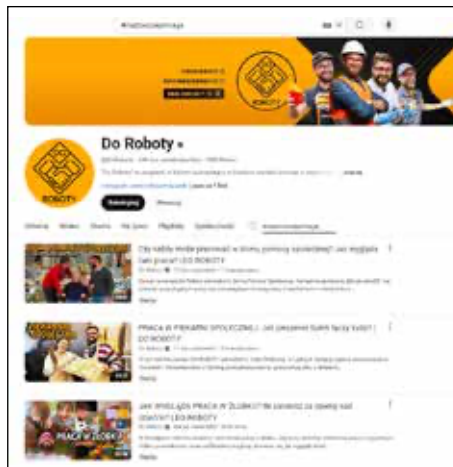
#ekonomiaspołeczna

ROBOTY

Do Roboty

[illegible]

Subskrybuj

Wesprzyj

Główna Wideo Shorts Na żywo Playlisty Społeczność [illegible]

Czy każdy może pracować w domu pomocy społecznej? Jak wygląda taka praca? | DO ROBOTY

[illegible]

PRACA W PIEKARNI SPOŁECZNEJ | Jak zarabiać pieniądze? | DO ROBOTY

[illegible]

PRACA W ŻŁOBKU

JAK WYGLĄDA PRACA W ŻŁOBKU? Jak zarobić na opiekę nad dziećmi? | DO ROBOTY

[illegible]